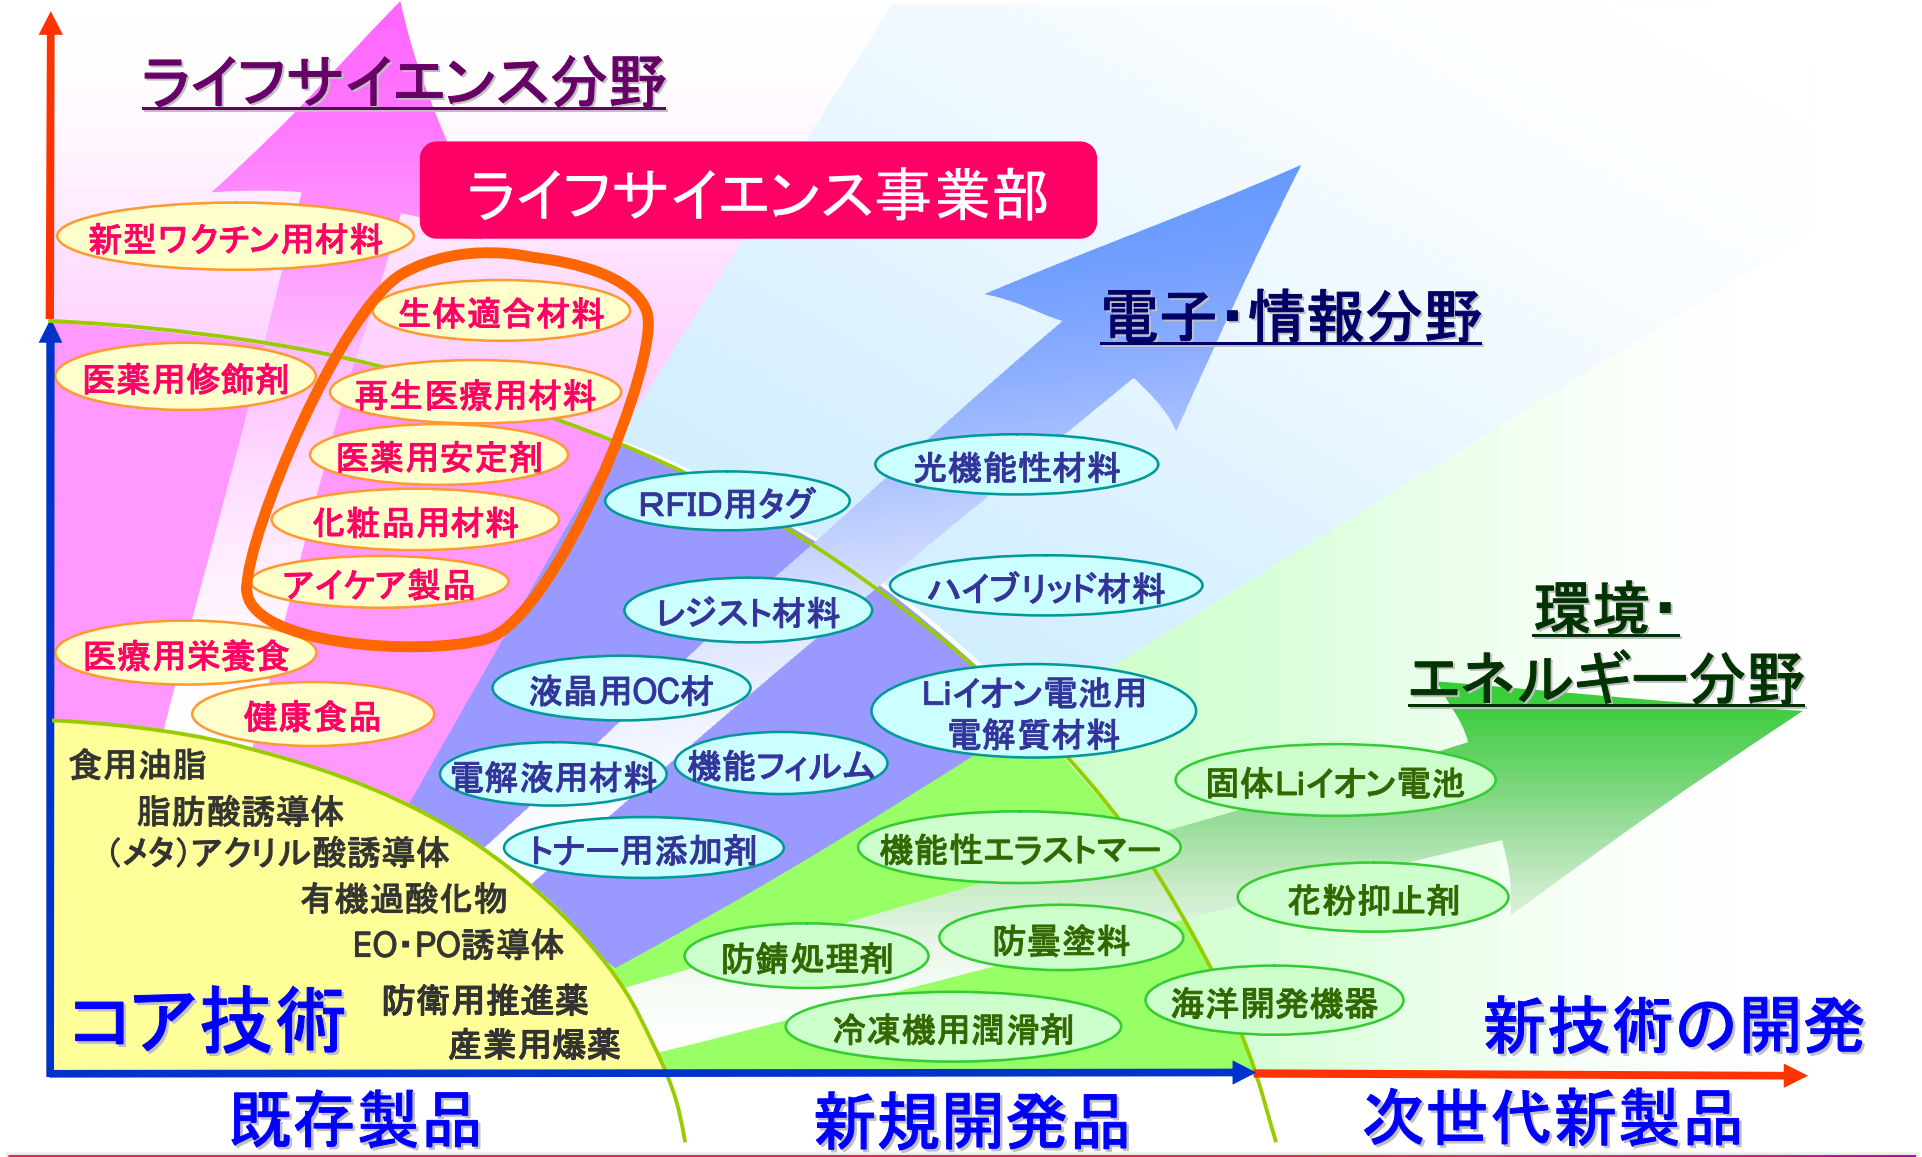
ライフサイエンス分野

ライフサイエンス事業部

新型ワクチン用材料

生体適合材料

医薬用修飾剤

再生医療用材料

医薬用安定剤

化粧品用材料

アイケア製品

医療用栄養食

健康食品

電子・情報分野

光機能性材料

RFID用タグ

ハイブリッド材料

レジスト材料

液晶用OC材

Liイオン電池用
電解質材料

電解液用材料

機能フィルム

トナー用添加剤

環境・
エネルギー分野

固体Liイオン電池

機能性エラストマー

花粉抑止剤

防錆処理剤

防曇塗料

海洋開発機器

冷凍機用潤滑剤

食用油脂
脂肪酸誘導体
（メタ）アクリル酸誘導体
有機過酸化物
EO・PO誘導体
防衛用推進薬
産業用爆薬

コア技術

新技術の開発

既存製品

新規開発品

次世代新製品